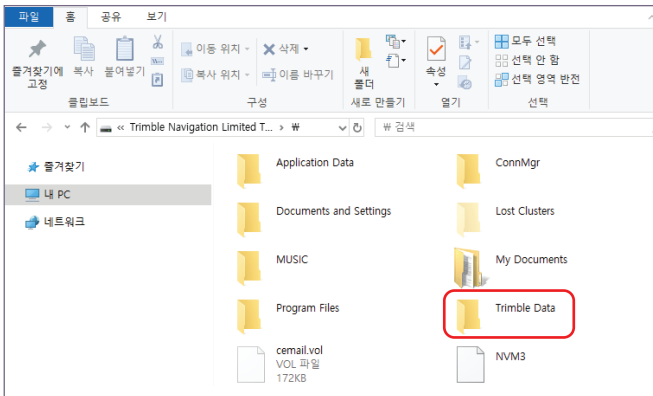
파일 홈 공유 보기

즐겨찾기에 고정 복사 붙여넣기
클립보드

이동 위치 ▾ 삭제 ▾
복사 위치 ▾ 이름 바꾸기
구성

새 폴더
새로 만들기

속성
열기

모두 선택
선택 안 함
선택 영역 반전
선택

« Trimble Navigation Limited T... › ₩

₩ 검색

즐겨찾기
내 PC
네트워크

Application Data
ConnMgr
Documents and Settings
Lost Clusters
MUSIC
My Documents
Program Files
Trimble Data
cemail.vol
VOL 파일
172KB
NVM3